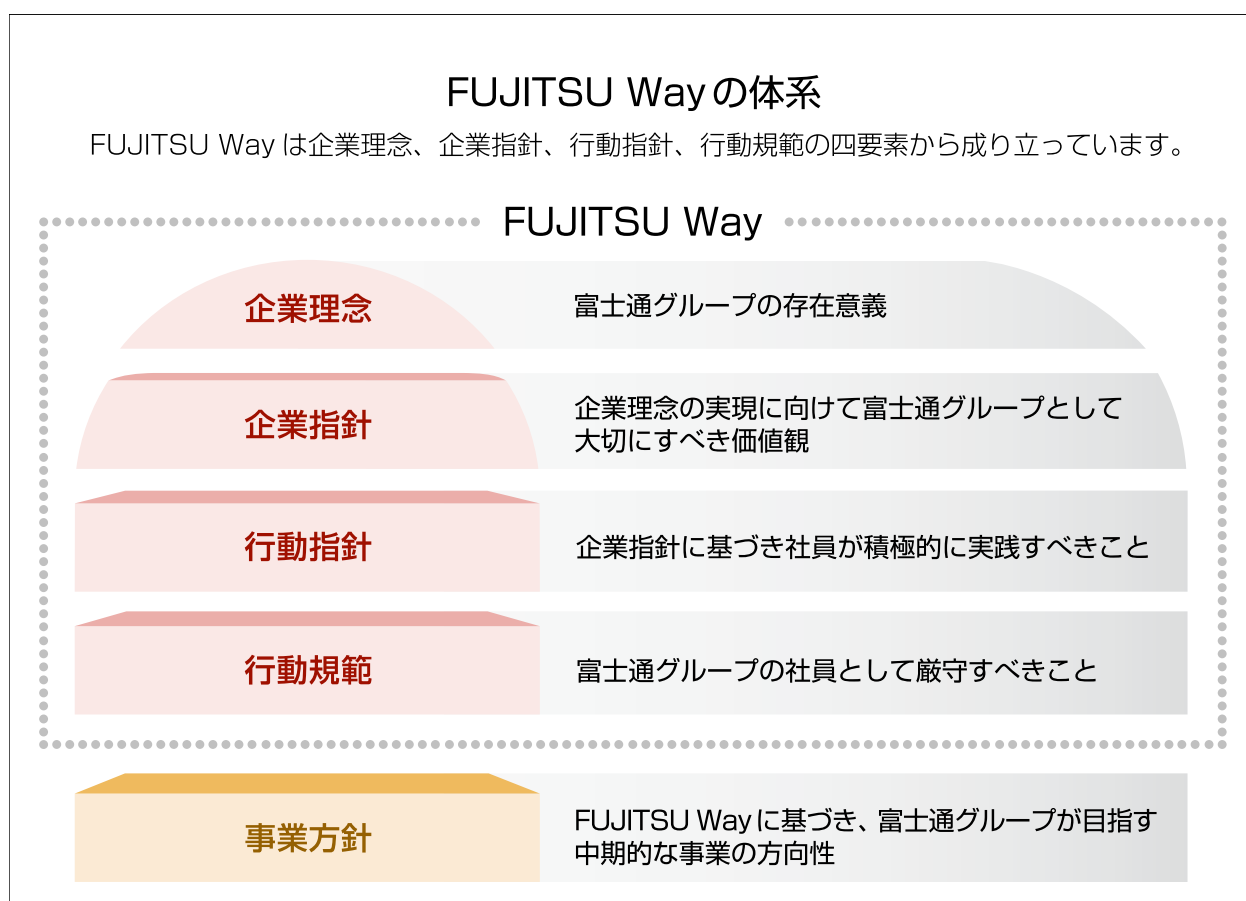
FUJITSU Wayの体系

FUJITSU Wayは企業理念、企業指針、行動指針、行動規範の四要素から成り立っています。

FUJITSU Way

企業理念

富士通グループの存在意義

企業指針

企業理念の実現に向けて富士通グループとして大切にすべき価値観

行動指針

企業指針に基づき社員が積極的に実践すべきこと

行動規範

富士通グループの社員として厳守すべきこと

事業方針

FUJITSU Wayに基づき、富士通グループが目指す中期的な事業の方向性